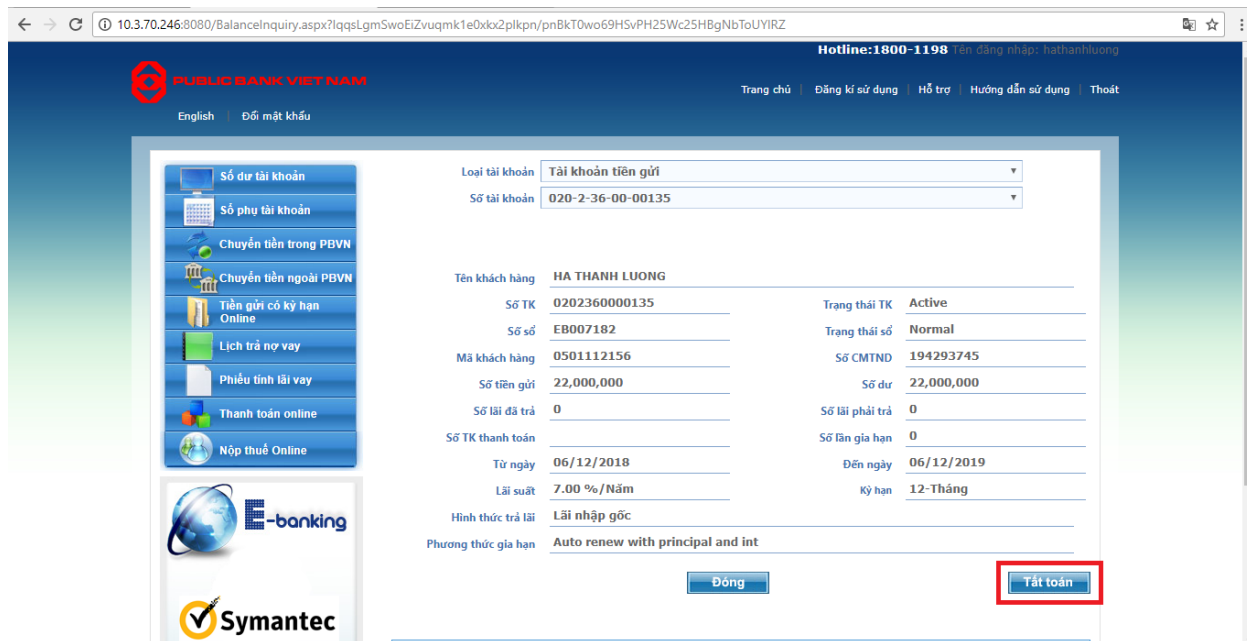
10.3.70.246:8080/BalanceInquiry.aspx?IqqsLgmSwoEiZvuqmk1e0xkx2plkpn/pnBkT0wo69HSvPH25Wc25HBgNbToUYIRZ

Hotline:1800-1198 Tên đăng nhập: hathanhluong

PUBLIC BANK VIETNAM

English | Đổi mật khẩu

Trang chủ | Đăng kí sử dụng | Hỗ trợ | Hướng dẫn sử dụng | Thoát

Số dư tài khoản
Sổ phụ tài khoản
Chuyển tiền trong PBVN
Chuyển tiền ngoài PBVN
Tiền gửi có kỳ hạn Online
Lịch trả nợ vay
Phiếu tính lãi vay
Thanh toán online
Nộp thuế Online

E-banking

Symantec

Loại tài khoản: Tài khoản tiền gửi
Số tài khoản: 020-2-36-00-00135

Tên khách hàng: HA THANH LUONG

| | | | |
|---|---|---|---|
| Số TK | 0202360000135 | Trạng thái TK | Active |
| Số sổ | EB007182 | Trạng thái sổ | Normal |
| Mã khách hàng | 0501112156 | Số CMTND | 194293745 |
| Số tiền gửi | 22,000,000 | Số dư | 22,000,000 |
| Số lãi đã trả | 0 | Số lãi phải trả | 0 |
| Số TK thanh toán | | Số lần gia hạn | 0 |
| Từ ngày | 06/12/2018 | Đến ngày | 06/12/2019 |
| Lãi suất | 7.00 %/Năm | Kỳ hạn | 12-Tháng |

Hình thức trả lãi: Lãi nhập gốc
Phương thức gia hạn: Auto renew with principal and int

Đóng
Tất toán